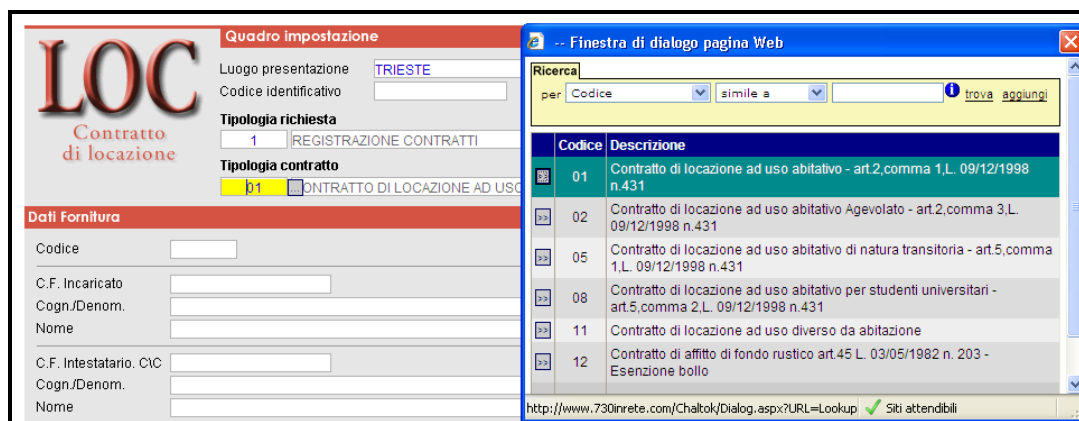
LOC
Contratto di locazione

Quadro impostazione
Luogo presentazione TRIESTE
Codice identificativo
Tipologia richiesta
1 REGISTRAZIONE CONTRATTI
Tipologia contratto
01 ... ONTRATTO DI LOCAZIONE AD USO

Dati Fornitura
Codice
C.F. Incaricato
Cogn./Denom.
Nome
C.F. Intestatario. C\C
Cogn./Denom.
Nome

-- Finestra di dialogo pagina Web
Ricerca
per Codice simile a trova aggiungi

| | Codice | Descrizione |
|---|---|---|
| | 01 | Contratto di locazione ad uso abitativo - art.2,comma 1,L. 09/12/1998 n.431 |
| >> | 02 | Contratto di locazione ad uso abitativo Agevolato - art.2,comma 3,L. 09/12/1998 n.431 |
| >> | 05 | Contratto di locazione ad uso abitativo di natura transitoria - art.5,comma 1,L. 09/12/1998 n.431 |
| >> | 08 | Contratto di locazione ad uso abitativo per studenti universitari - art.5,comma 2,L. 09/12/1998 n.431 |
| >> | 11 | Contratto di locazione ad uso diverso da abitazione |
| >> | 12 | Contratto di affitto di fondo rustico art.45 L. 03/05/1982 n. 203 - Esenzione bollo |

http://www.730inrete.com/Chaltok/Dialog.aspx?URL=Lookup Siti attendibili